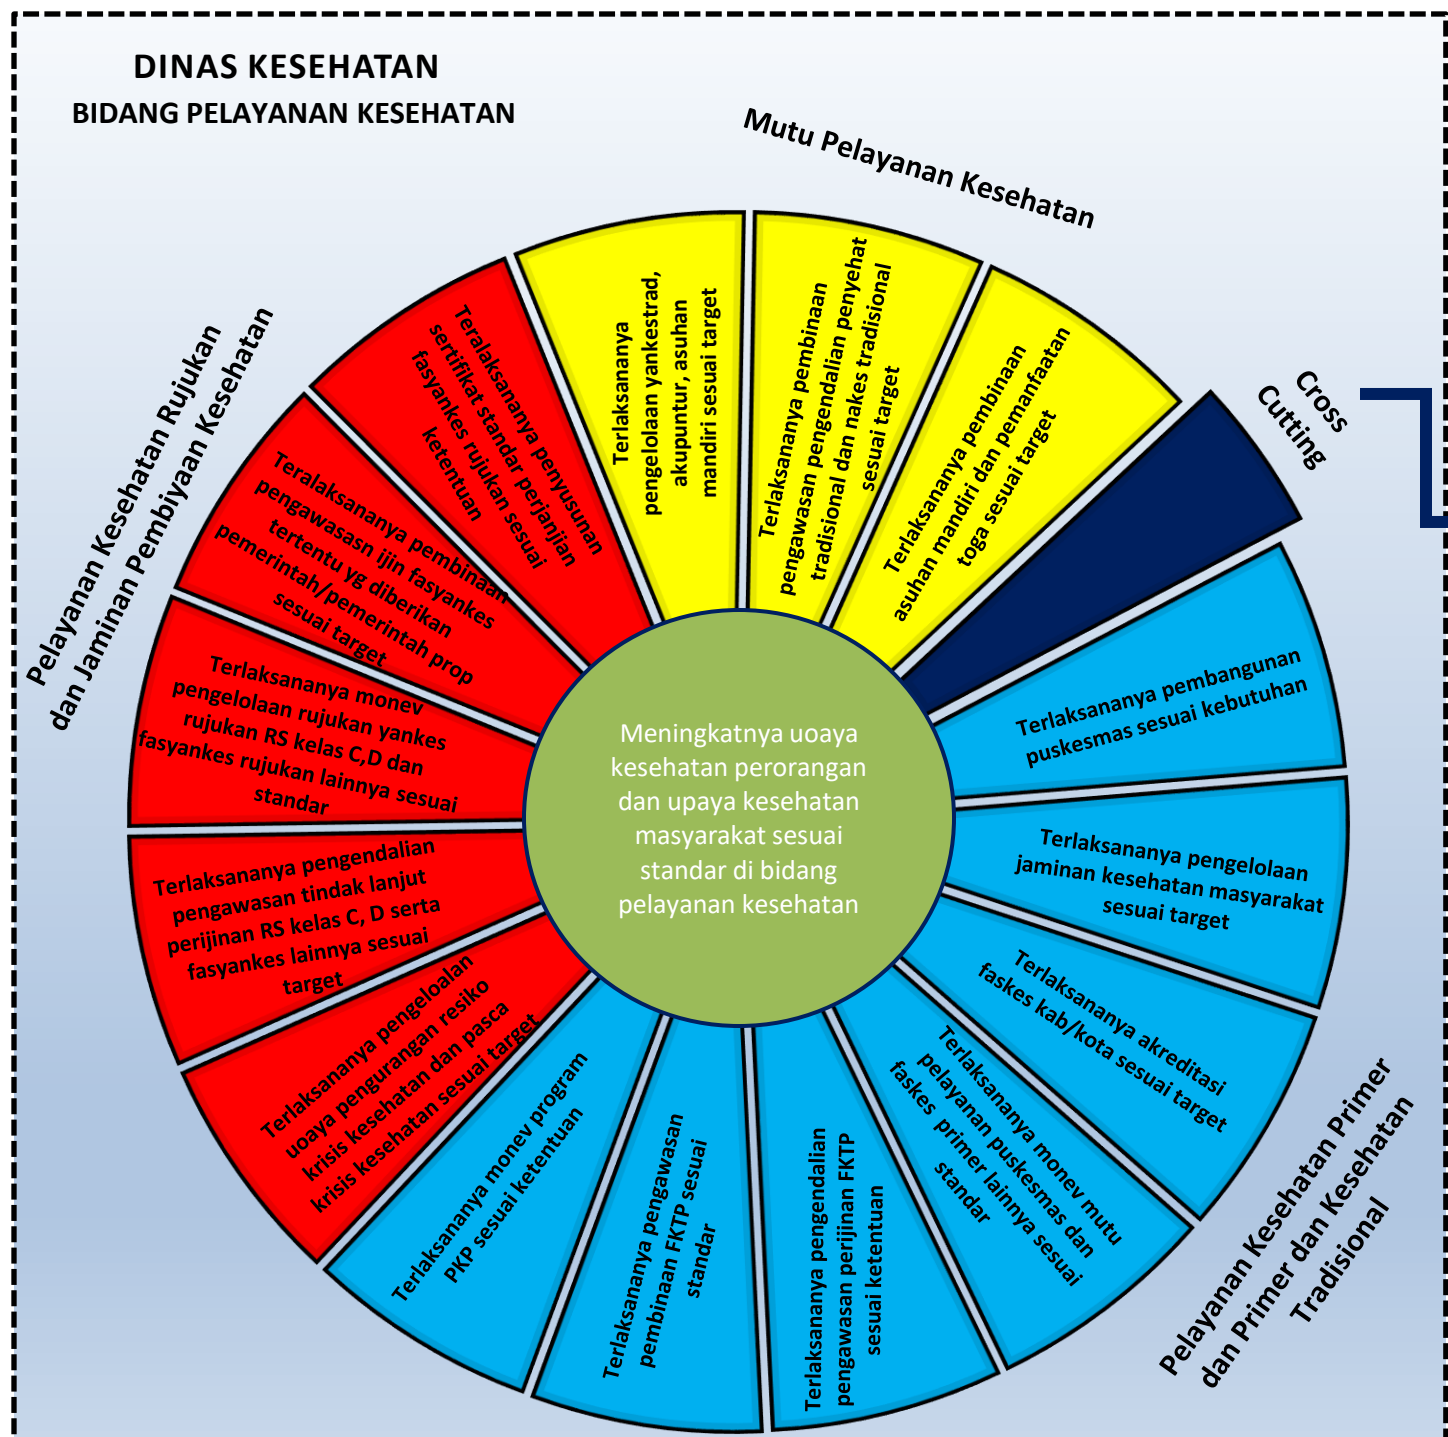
DINAS KESEHATAN
BIDANG PELAYANAN KESEHATAN

Mutu Pelayanan Kesehatan

Pelayanan Kesehatan Rujukan dan Jaminan Pembiyaan Kesehatan

Cross Cutting

Pelayanan Kesehatan Primer dan Primer dan Kesehatan Tradisional

Meningkatnya uoaya kesehatan perorangan dan upaya kesehatan masyarakat sesuai standar di bidang pelayanan kesehatan

Terlaksananya pengelolaan yankestrad, akupuntur, asuhan mandiri sesuai target

Terlaksananya pembinaan pengawasan pengendalian penyehat tradisional dan nakes tradisional sesuai target

Terlaksananya pembinaan asuhan mandiri dan pemanfaatan toga sesuai target

Terlaksananya pembangunan puskesmas sesuai kebutuhan

Terlaksananya pengelolaan jaminan kesehatan masyarakat sesuai target

Terlaksananya akreditasi faskes kab/kota sesuai target

Terlaksananya monev mutu pelayanan puskesmas dan faskes primer lainnya sesuai standar

Terlaksananya pengendalian pengawasan perijinan FKTP sesuai ketentuan

Terlaksananya pengawasan pembinaan FKTP sesuai standar

Terlaksananya monev program PKP sesuai ketentuan

Terlaksananya pengeloalan uoaya pengurangan resiko krisis kesehatan dan pasca krisis kesehatan sesuai target

Terlaksananya pengendalian pengawasan tindak lanjut perijinan RS kelas C, D serta fasyankes lainnya sesuai target

Terlaksananya monev pengelolaan rujukan yankes rujukan RS kelas C,D dan fasyankes rujukan lainnya sesuai standar

Teralaksananya pembinaan pengawasasn ijin fasyankes tertentu yg diberikan pemerintah/pemerintah prop sesuai target

Teralaksananya penyusunan sertifikat standar perjanjian fasyankes rujukan sesuai ketentuan